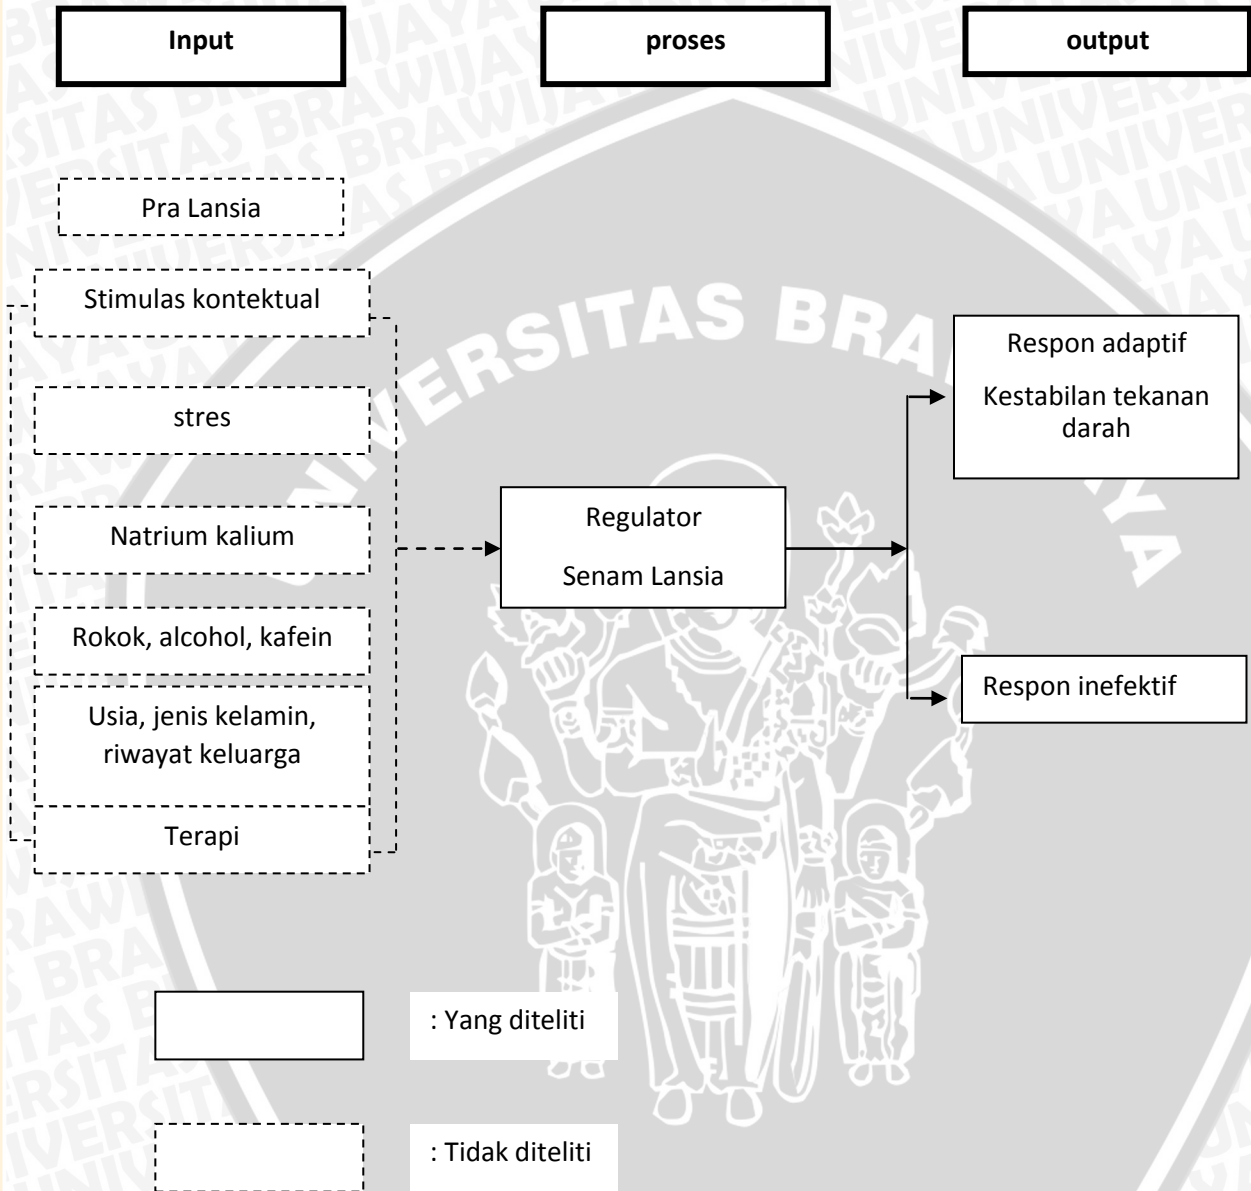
Input

proses

output

Pra Lansia

Stimulus kontektual

stres

Natrium kalium

Rokok, alcohol, kafein

Usia, jenis kelamin, riwayat keluarga

Terapi

Regulator

Senam Lansia

Respon adaptif

Kestabilan tekanan darah

Respon inefektif

: Yang diteliti

: Tidak diteliti

UNIVERSITAS BRAWIJAYA